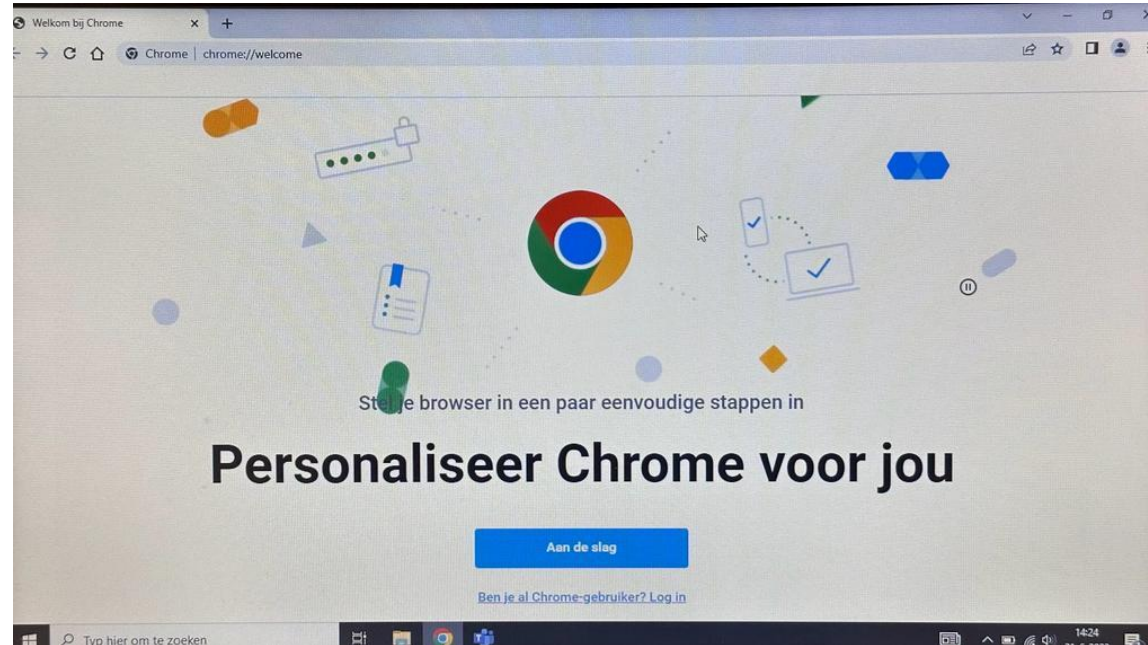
Welkom bij Chrome

Chrome | chrome://welcome

Stel je browser in een paar eenvoudige stappen in

Personaliseer Chrome voor jou

Aan de slag

Ben je al Chrome-gebruiker? Log in

Typ hier om te zoeken

14:24